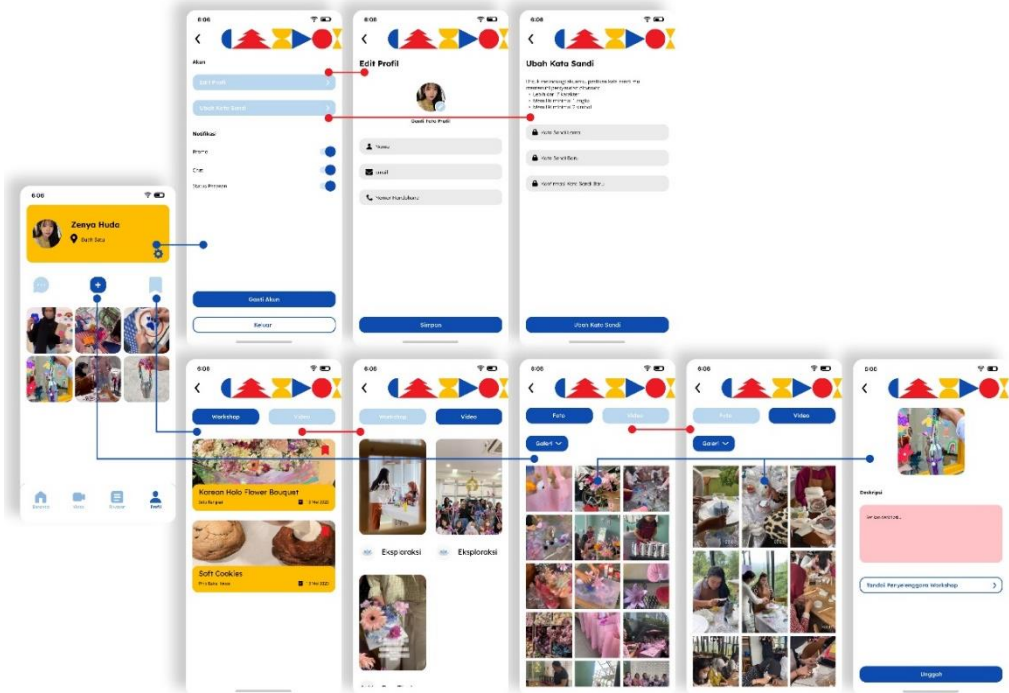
6:06

Akun

Edit Profil

Ubah Kata Sandi

Notifikasi

Promo

Chat

Status Pesanan

Ganti Akun

Keluar

6:06

Edit Profil

Ganti Foto Profil

Nama

Email

Nomor Handphone

Simpan

6:06

Ubah Kata Sandi

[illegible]

Kata Sandi Lama

Kata Sandi Baru

Konfirmasi Kata Sandi Baru

Ubah Kata Sandi

6:06

Zenya Huda

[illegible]

Beranda

Video

Jadwal

Profil

6:06

Workshop

Video

Korean Holo Flower Bouquet

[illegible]

Soft Cookies

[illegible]

6:06

Workshop

Video

Eksplorasi

Eksplorasi

6:06

Foto

Video

Galeri

6:06

Foto

Video

Galeri

6:06

Deskripsi

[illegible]

Tandai Penyelenggara Workshop

Unggah